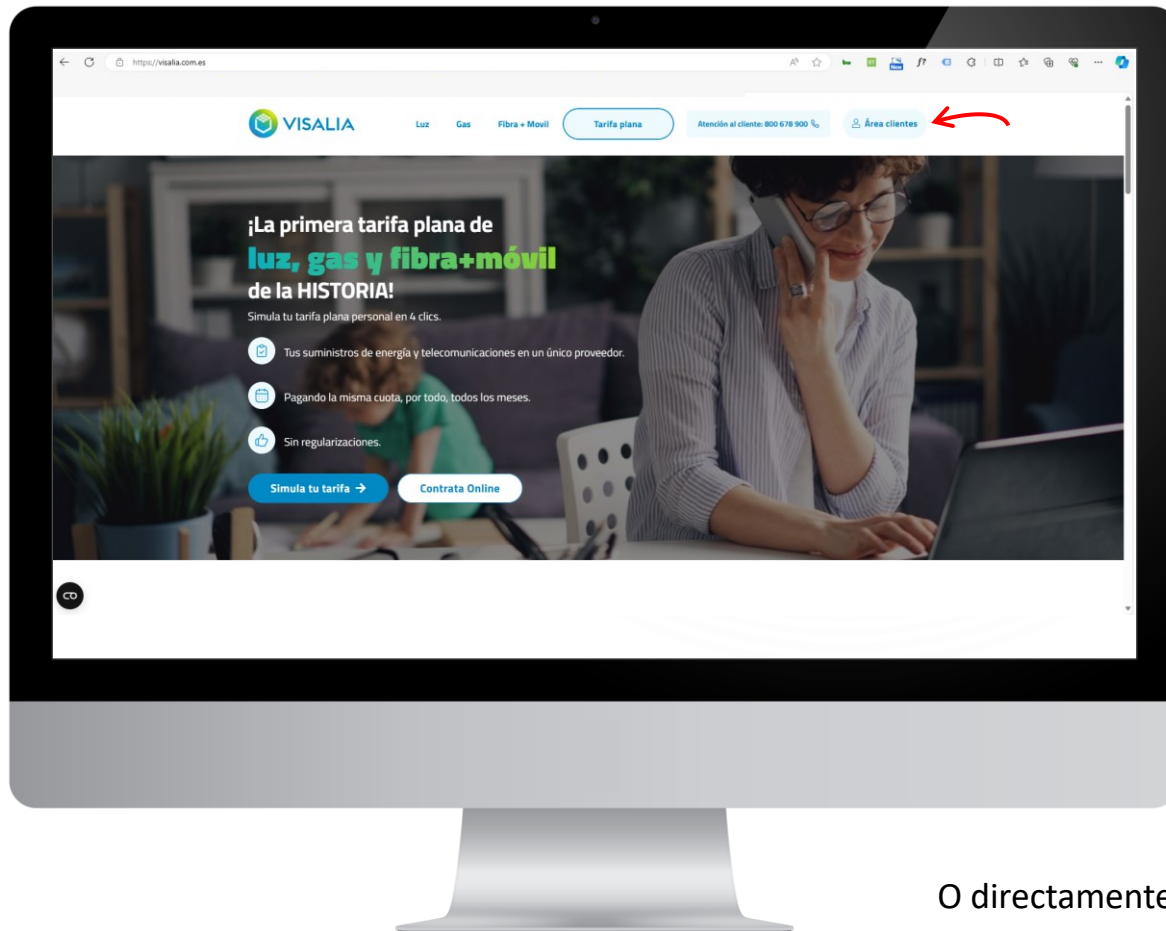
https://visalia.com.es

VISALIA

Luz Gas Fibra + Movil Tarifa plana Atención al cliente: 800 678 900 Área clientes

¡La primera tarifa plana de luz, gas y fibra+móvil de la HISTORIA!

Simula tu tarifa plana personal en 4 clics.

Tus suministros de energía y telecomunicaciones en un único proveedor.

Pagando la misma cuota, por todo, todos los meses.

Sin regularizaciones.

Simula tu tarifa →

Contrata Online

O directamente